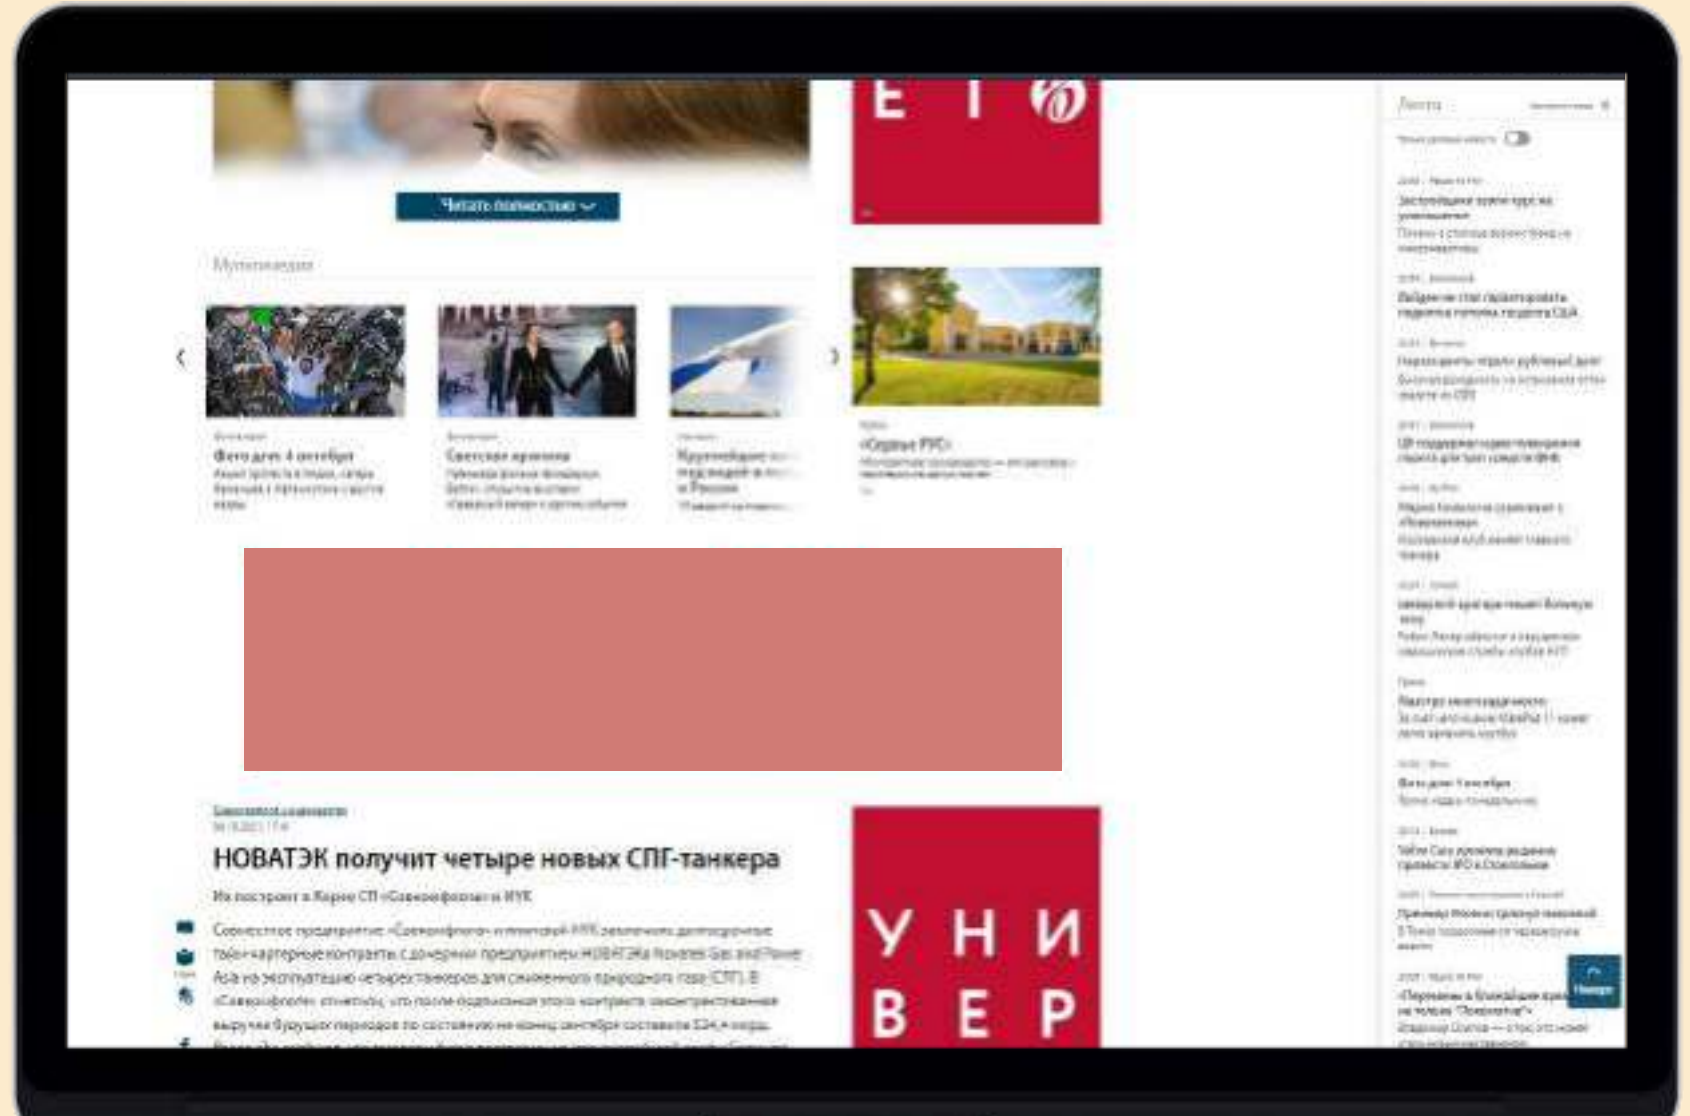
Е Т Ю

Читать полностью

Мультимедиа

Фото дня: 4 октября

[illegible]

Светская хроника

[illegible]

Крупнейшие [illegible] в России

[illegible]

«Сердце РУС»

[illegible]

Лента

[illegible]

НОВАТЭК получит четыре новых СПГ-танкера

Их построят в Корее СП «Совкомфлота» и NYK

Совместное предприятие «Совкомфлота» и японской NYK заключило долгосрочные тайм-чартерные контракты с дочерним предприятием НОВАТЭКа Novatek Gas and Power Asia на эксплуатацию четырех танкеров для сжиженного природного газа (СПГ). В «Совкомфлоте» отметили, что после подписания этого контракта законтрактованная выручка будущих периодов по состоянию на конец сентября составила $34,4 млрд.

У Н И
В Е Р

Наверх